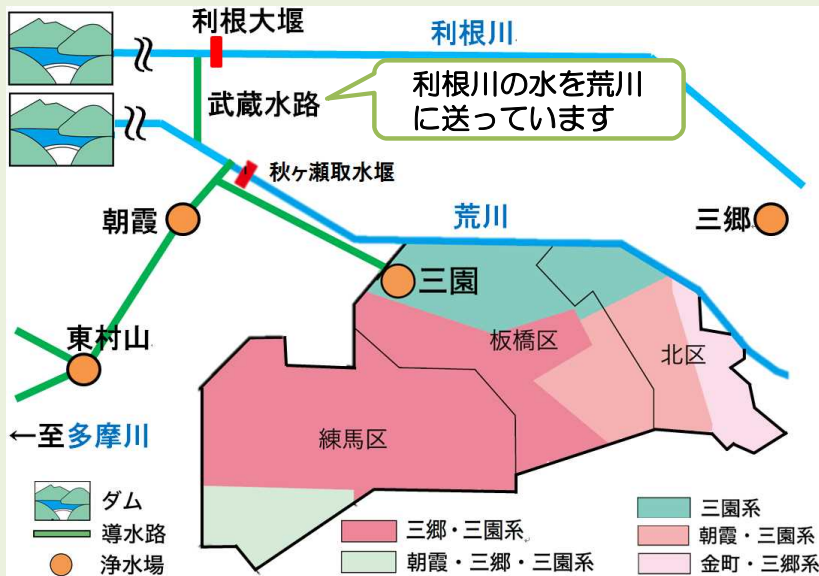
利根大堰

利根川

武蔵水路

利根川の水を荒川に送っています

秋ヶ瀬取水堰

荒川

朝霞

三郷

三園

東村山

板橋区

北区

練馬区

←至多摩川

ダム

導水路

浄水場

三郷・三園系

朝霞・三郷・三園系

三園系

朝霞・三園系

金町・三郷系